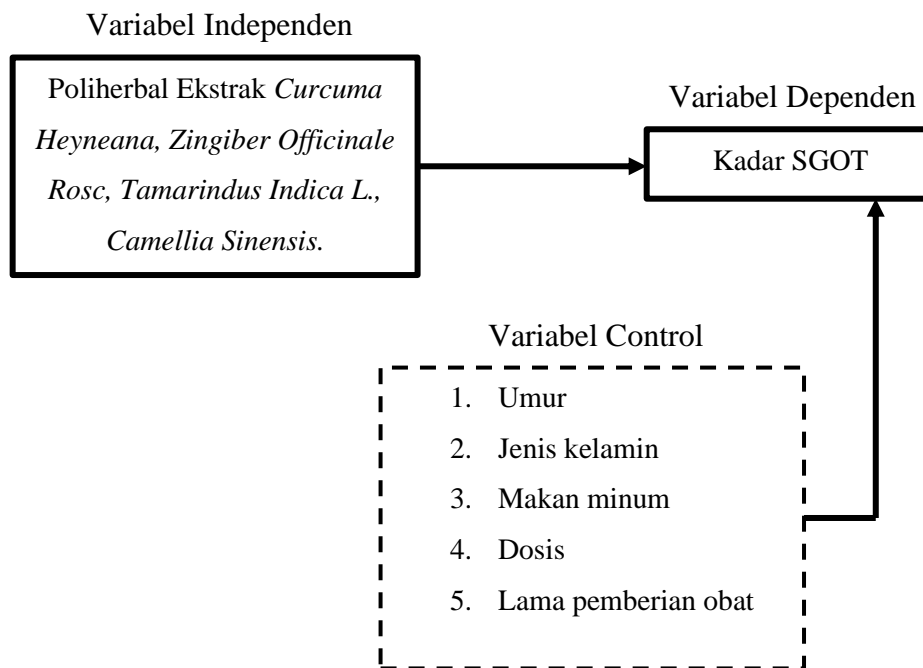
Variabel Independen

Poliherbal Ekstrak Curcuma Heyneana, Zingiber Officinale Rosc, Tamarindus Indica L., Camellia Sinensis.

Variabel Dependen

Kadar SGOT

Variabel Control

1. Umur
2. Jenis kelamin
3. Makan minum
4. Dosis
5. Lama pemberian obat